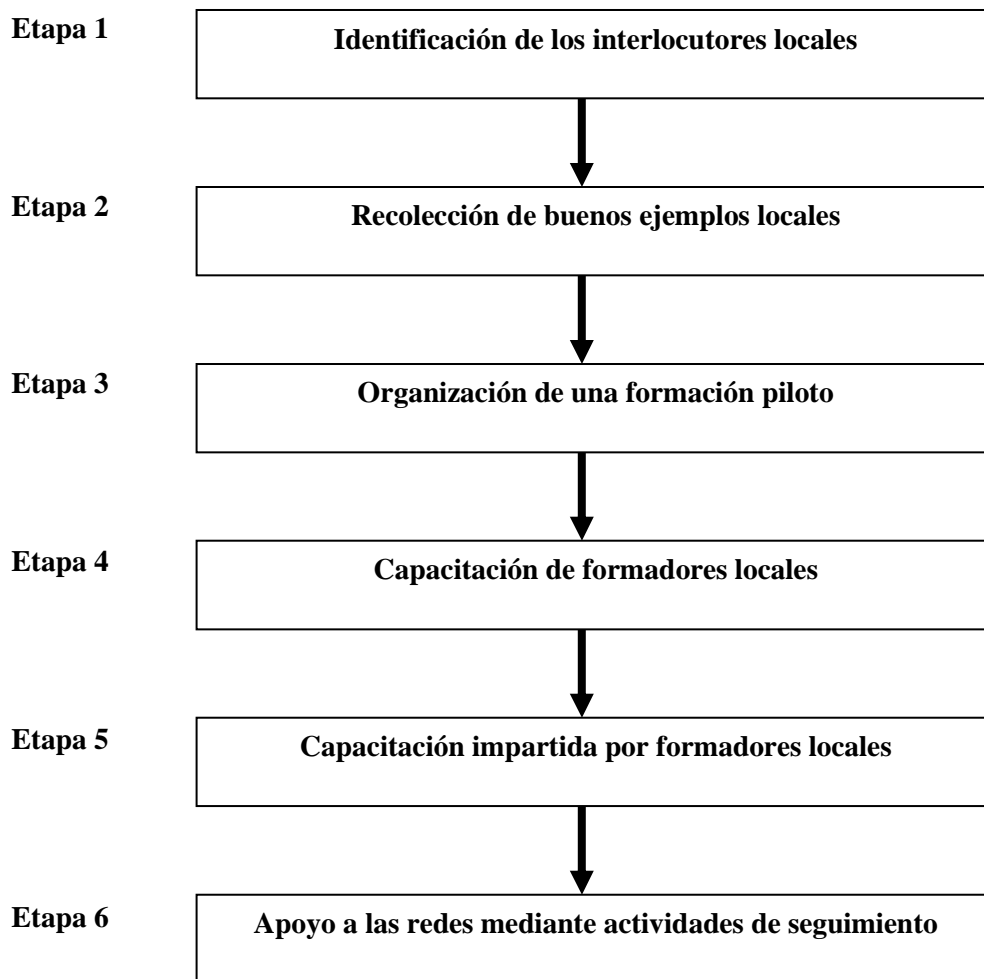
Etapa 1
Identificación de los interlocutores locales

Etapa 2
Recolección de buenos ejemplos locales

Etapa 3
Organización de una formación piloto

Etapa 4
Capacitación de formadores locales

Etapa 5
Capacitación impartida por formadores locales

Etapa 6
Apoyo a las redes mediante actividades de seguimiento